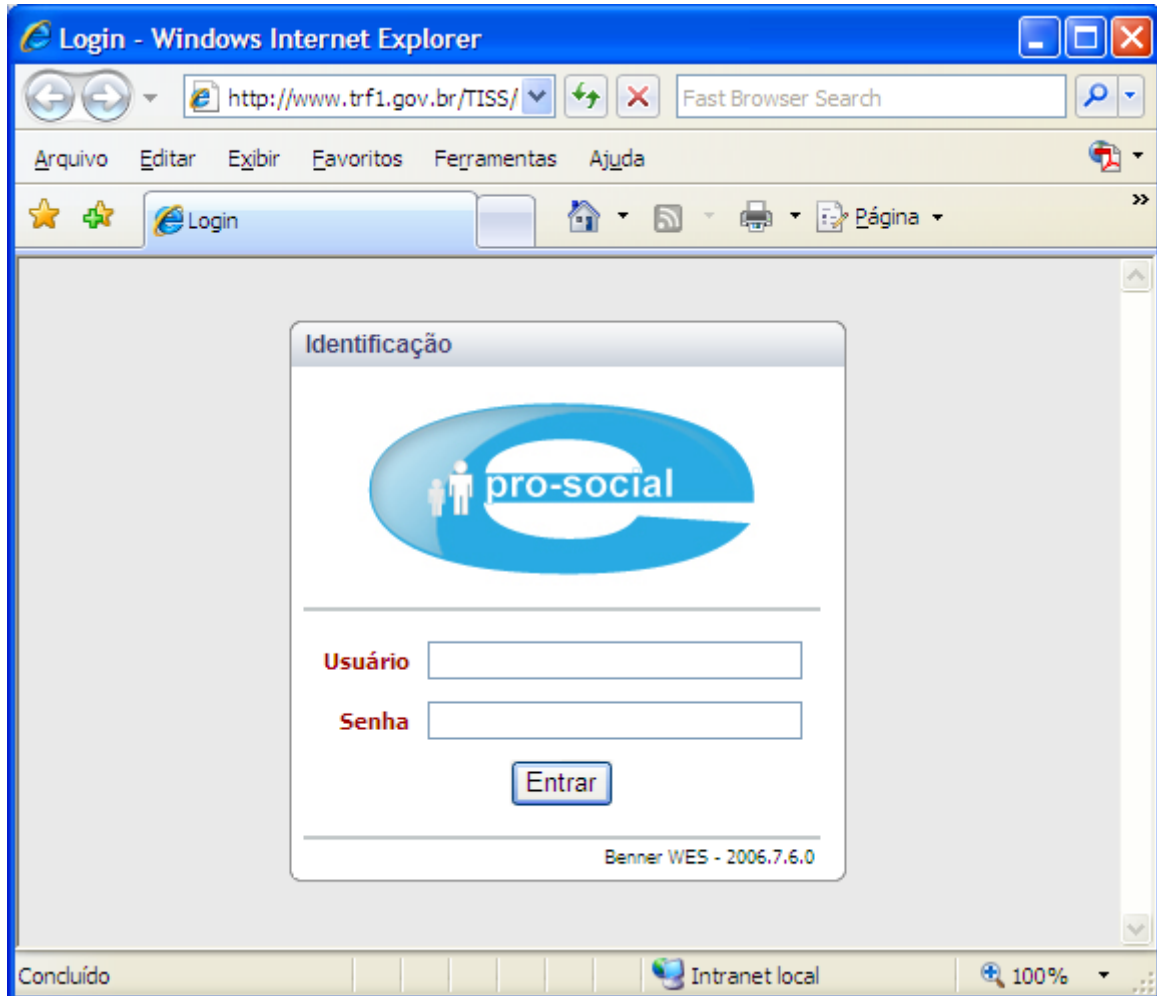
Login - Windows Internet Explorer

http://www.trf1.gov.br/TISS/

Fast Browser Search

Arquivo Editar Exibir Favoritos Ferramentas Ajuda

Login

Página

Identificação

pro-social

Usuário

Senha

Entrar

Benner WES - 2006.7.6.0

Concluído

Intranet local

100%